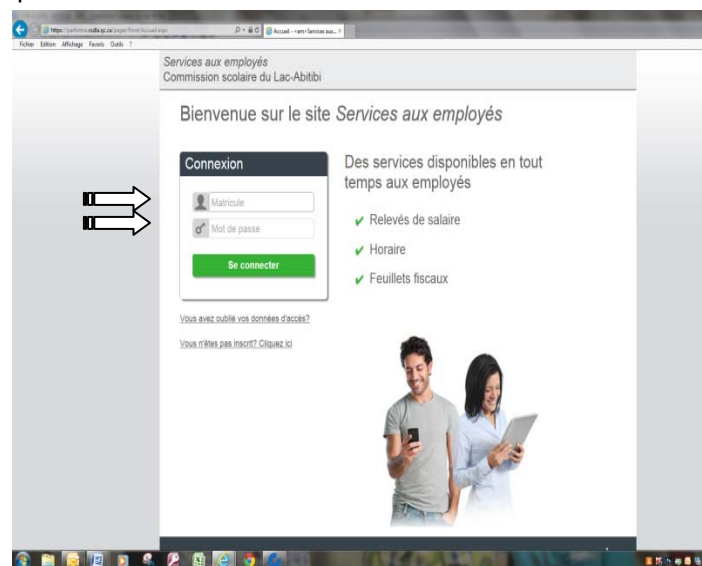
https://performa.csdla.qc.ca/pages/front/Accueil.aspx
Accueil - <em>Services aux... ×
Fichier Édition Affichage Favoris Outils ?

Services aux employés
Commission scolaire du Lac-Abitibi

Bienvenue sur le site Services aux employés

Connexion

Matricule

Mot de passe

Se connecter

Vous avez oublié vos données d'accès?

Vous n'êtes pas inscrit? Cliquez ici

Des services disponibles en tout temps aux employés

✔ Relevés de salaire

✔ Horaire

✔ Feuillets fiscaux